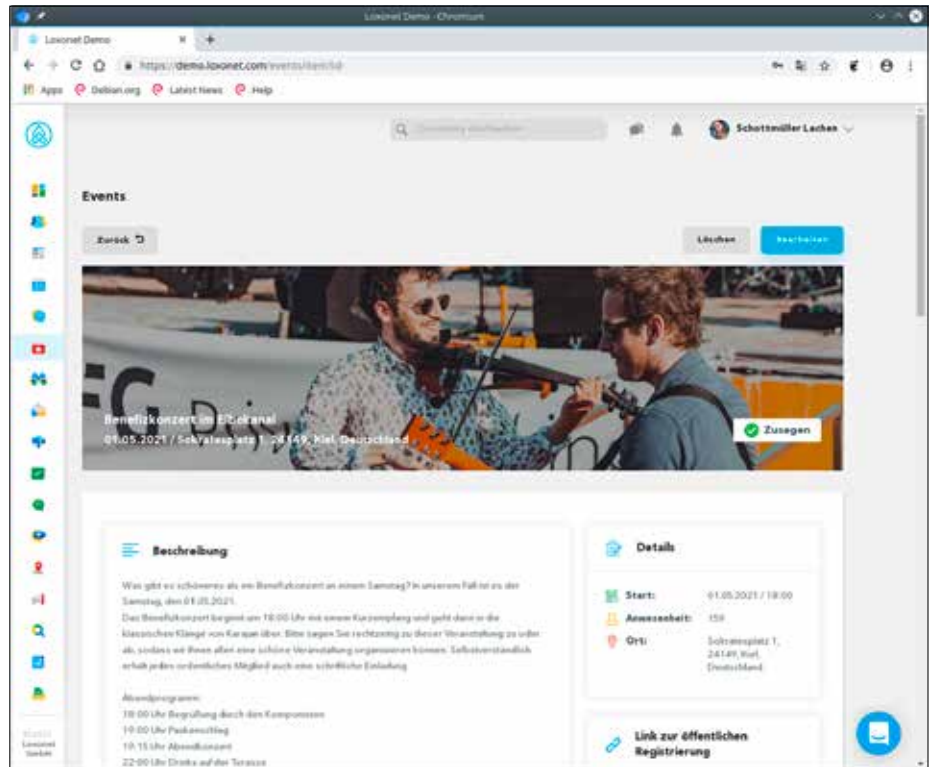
Loxonet Demo - Chromium

Loxonet Demo ×

https://demo.loxonet.com/events/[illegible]

Apps Debian.org Latest News Help

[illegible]

Schottmüller Lachen

Events

Zurück

Löschen

Bearbeiten

Benefizkonzert im Elbkanal
01.05.2021 / Sokratesplatz 1, 24149, Kiel, Deutschland

Zusagen

Beschreibung

Was gibt es schöneres als ein Benefizkonzert an einem Samstag? In unserem Fall ist es der Samstag, den 01.05.2021.
Das Benefizkonzert beginnt um 18:00 Uhr mit einem Kurzempfang und geht dann in die klassischen Klänge von Karajan über. Bitte sagen Sie rechtzeitig zu dieser Veranstaltung zu oder ab, sodass wir Ihnen allen eine schöne Veranstaltung organisieren können. Selbstverständlich erhält jedes ordentliches Mitglied auch eine schriftliche Einladung.

Abendprogramm:
18:00 Uhr Begrüßung durch den Komponisten
19:00 Uhr Paukenschlag
19:15 Uhr Abendkonzert
22:00 Uhr Drinks auf der Terasse

Details

Start: 01.05.2021 / 18:00
Anwesenheit: 159
Ort: Sokratesplatz 1, 24149, Kiel, Deutschland

Link zur öffentlichen Registrierung

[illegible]
Loxonet GmbH